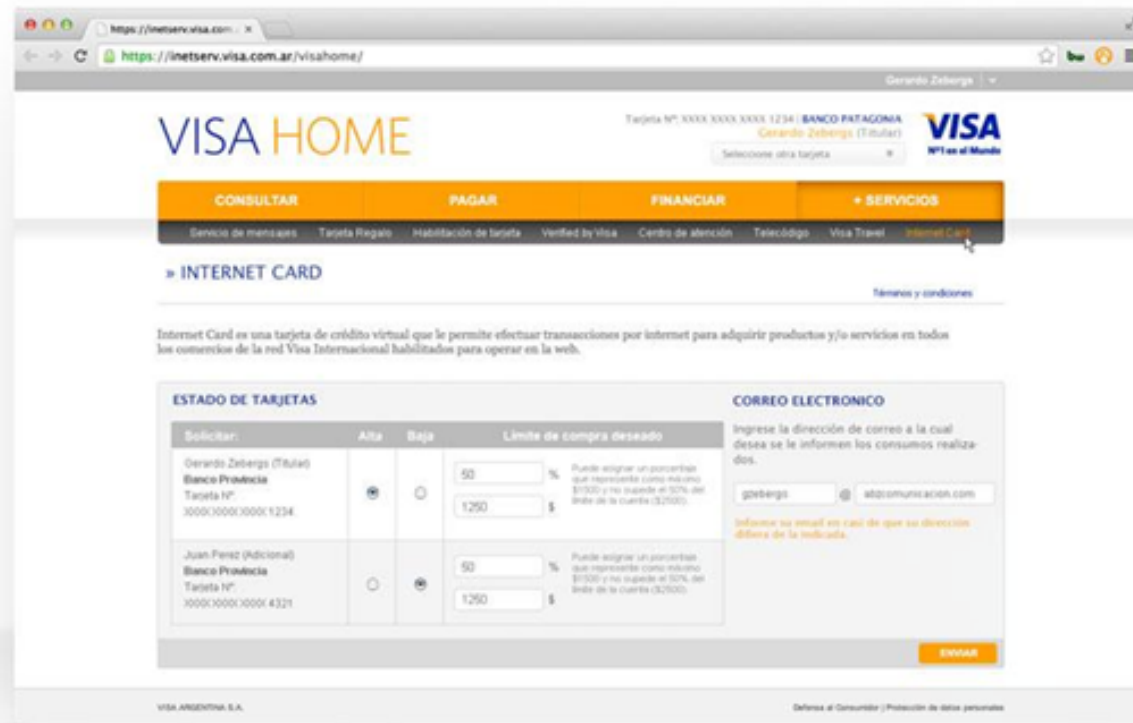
https://inetserv.visa.com.a ×

https://inetserv.visa.com.ar/visahome/

Gerardo Zebergs

VISA HOME

Tarjeta Nº: XXXX XXXX XXXX 1234 | BANCO PATAGONIA
Gerardo Zebergs (Titular)
Seleccione otra tarjeta

VISA
Nº1 en el Mundo

CONSULTAR | PAGAR | FINANCIAR | + SERVICIOS

Servicio de mensajes | Tarjeta Regalo | Habilitación de tarjeta | Verified by Visa | Centro de atención | Telecódigo | Visa Travel | Internet Card

» INTERNET CARD

Términos y condiciones

Internet Card es una tarjeta de crédito virtual que le permite efectuar transacciones por internet para adquirir productos y/o servicios en todos los comercios de la red Visa Internacional habilitados para operar en la web.

ESTADO DE TARJETAS

| Solicitar: | Alta | Baja | Límite de compra deseado |
|---|---|---|---|
| Gerardo Zebergs (Titular) Banco Provincia Tarjeta Nº: XXXXXXXXXXXX1234 | ◉ | ○ | 50 % 1250 $ Puede asignar un porcentaje que represente como máximo $1500 y no supere el 50% del límite de la cuenta ($2500). |
| Juan Perez (Adicional) Banco Provincia Tarjeta Nº: XXXXXXXXXXXX4321 | ○ | ◉ | 50 % 1250 $ Puede asignar un porcentaje que represente como máximo $1500 y no supere el 50% del límite de la cuenta ($2500). |

CORREO ELECTRONICO

Ingrese la dirección de correo a la cual desea se le informen los consumos realizados.

gzebergs @ abzcomunicacion.com

Informe su email en caso de que su dirección difiera de la indicada.

ENVIAR

VISA ARGENTINA S.A.

Defensa al Consumidor | Protección de datos personales